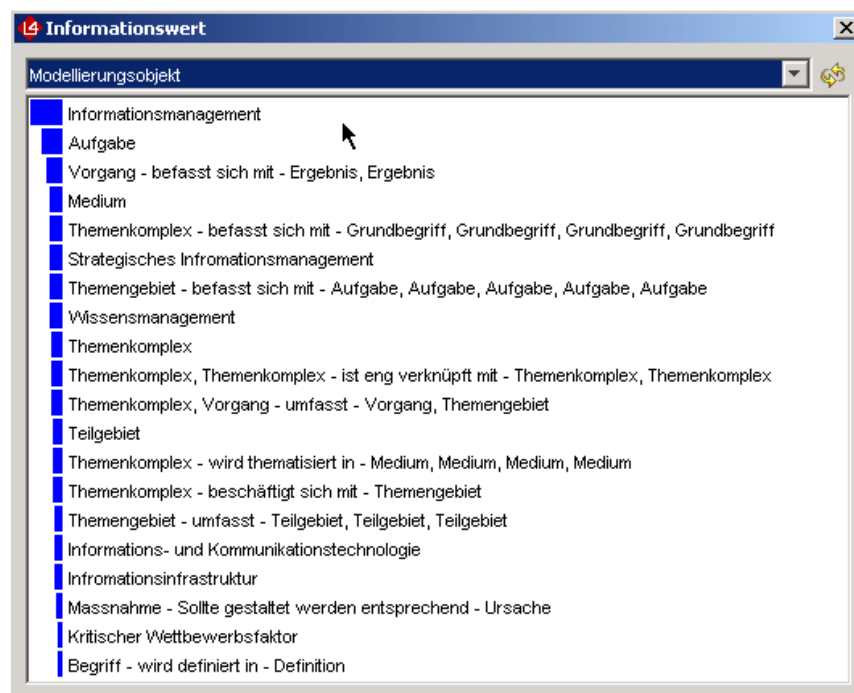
Informationswert

Modellierungsobjekt

Informationsmanagement
Aufgabe
Vorgang - befasst sich mit - Ergebnis, Ergebnis
Medium
Themenkomplex - befasst sich mit - Grundbegriff, Grundbegriff, Grundbegriff, Grundbegriff
Strategisches Infromationsmanagement
Themengebiet - befasst sich mit - Aufgabe, Aufgabe, Aufgabe, Aufgabe, Aufgabe
Wissensmanagement
Themenkomplex
Themenkomplex, Themenkomplex - ist eng verknüpft mit - Themenkomplex, Themenkomplex
Themenkomplex, Vorgang - umfasst - Vorgang, Themengebiet
Teilgebiet
Themenkomplex - wird thematisiert in - Medium, Medium, Medium, Medium
Themenkomplex - beschäftigt sich mit - Themengebiet
Themengebiet - umfasst - Teilgebiet, Teilgebiet, Teilgebiet
Informations- und Kommunikationstechnologie
Infromationsinfrastruktur
Massnahme - Sollte gestaltet werden entsprechend - Ursache
Kritischer Wettbewerbsfaktor
Begriff - wird definiert in - Definition